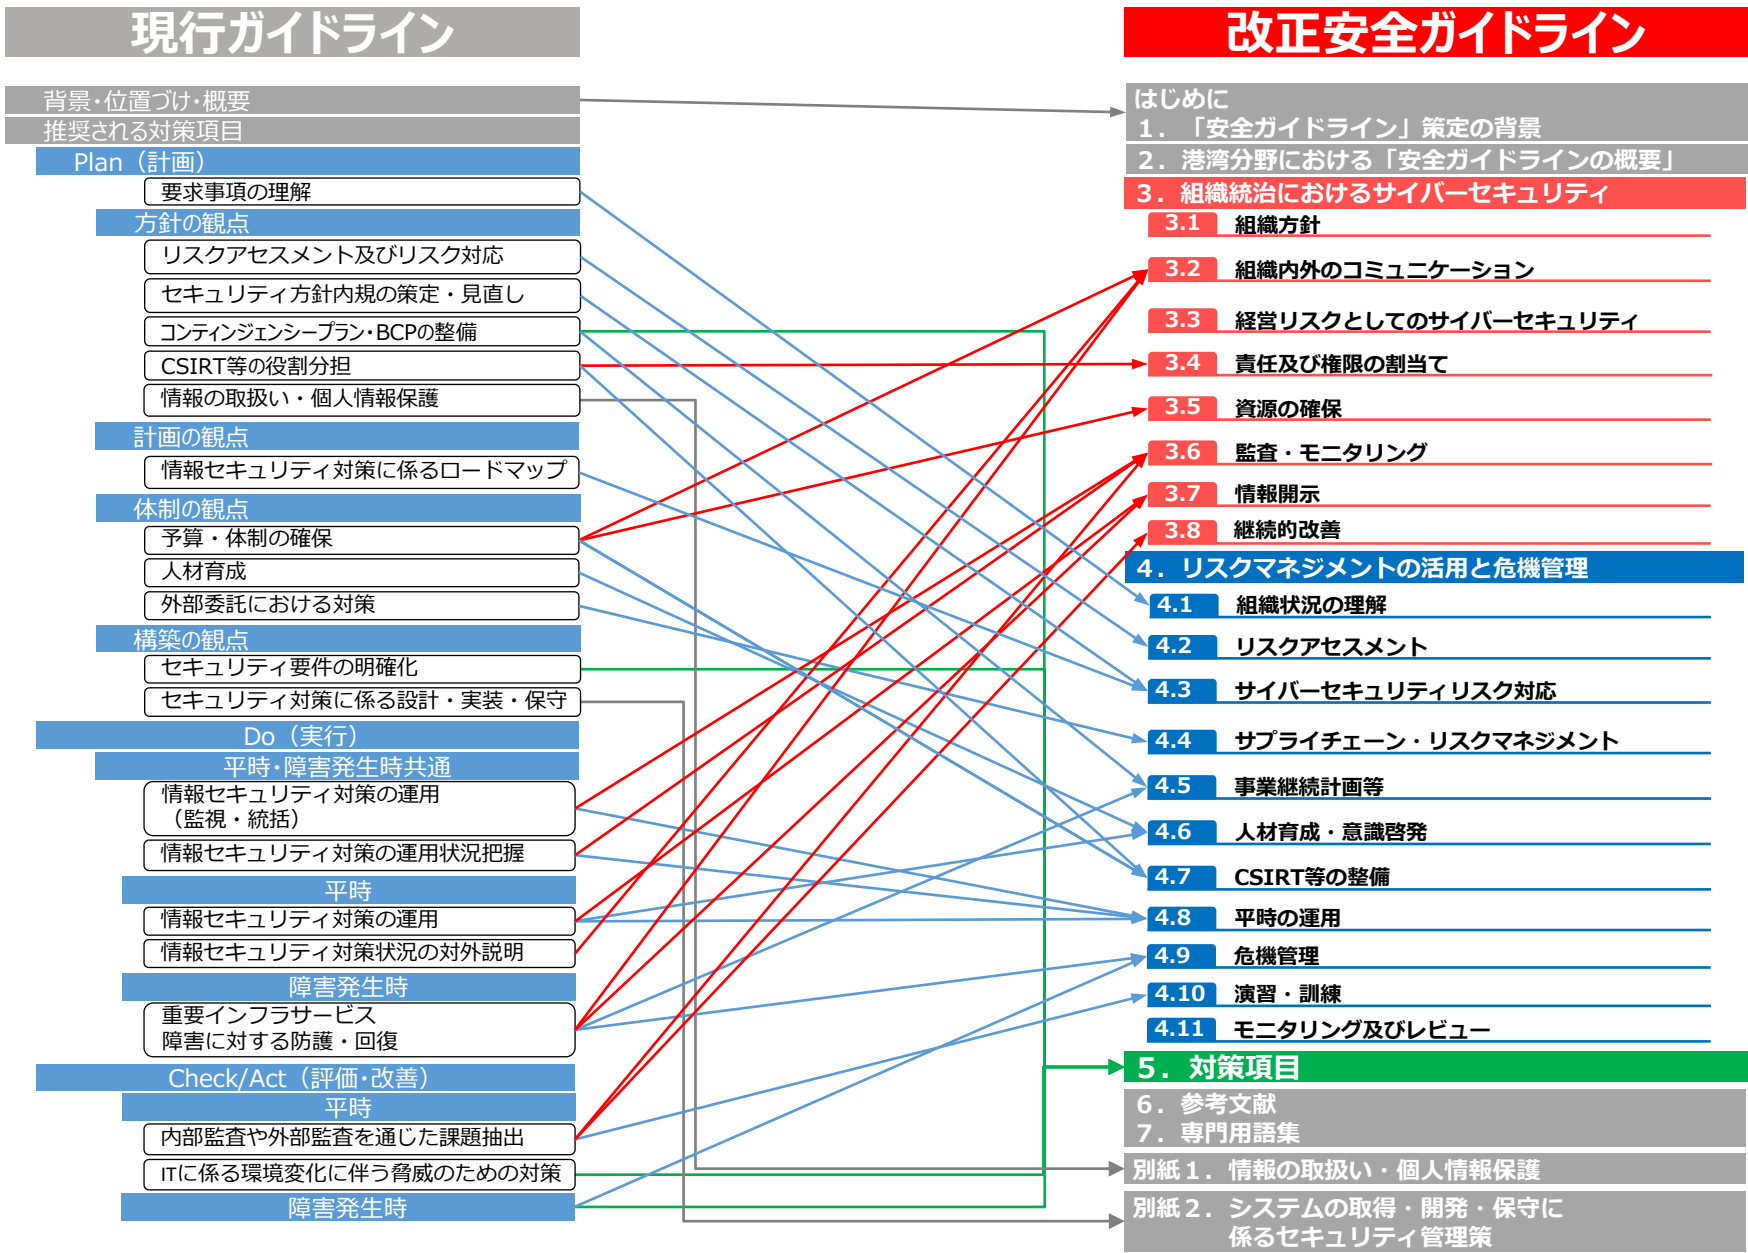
現行ガイドライン

背景･位置づけ･概要
推奨される対策項目
Plan（計画）
要求事項の理解
方針の観点
リスクアセスメント及びリスク対応
セキュリティ方針内規の策定・見直し
コンティンジェンシープラン･BCPの整備
CSIRT等の役割分担
情報の取扱い・個人情報保護
計画の観点
情報セキュリティ対策に係るロードマップ
体制の観点
予算・体制の確保
人材育成
外部委託における対策
構築の観点
セキュリティ要件の明確化
セキュリティ対策に係る設計・実装・保守
Do（実行）
平時･障害発生時共通
情報セキュリティ対策の運用（監視・統括）
情報セキュリティ対策の運用状況把握
平時
情報セキュリティ対策の運用
情報セキュリティ対策状況の対外説明
障害発生時
重要インフラサービス障害に対する防護・回復
Check/Act（評価･改善）
平時
内部監査や外部監査を通じた課題抽出
ITに係る環境変化に伴う脅威のための対策
障害発生時

改正安全ガイドライン

はじめに
1．「安全ガイドライン」策定の背景
2．港湾分野における「安全ガイドラインの概要」
3．組織統治におけるサイバーセキュリティ
3.1 組織方針
3.2 組織内外のコミュニケーション
3.3 経営リスクとしてのサイバーセキュリティ
3.4 責任及び権限の割当て
3.5 資源の確保
3.6 監査・モニタリング
3.7 情報開示
3.8 継続的改善
4．リスクマネジメントの活用と危機管理
4.1 組織状況の理解
4.2 リスクアセスメント
4.3 サイバーセキュリティリスク対応
4.4 サプライチェーン・リスクマネジメント
4.5 事業継続計画等
4.6 人材育成・意識啓発
4.7 CSIRT等の整備
4.8 平時の運用
4.9 危機管理
4.10 演習・訓練
4.11 モニタリング及びレビュー
5．対策項目
6．参考文献
7．専門用語集
別紙1．情報の取扱い・個人情報保護
別紙2．システムの取得・開発・保守に係るセキュリティ管理策